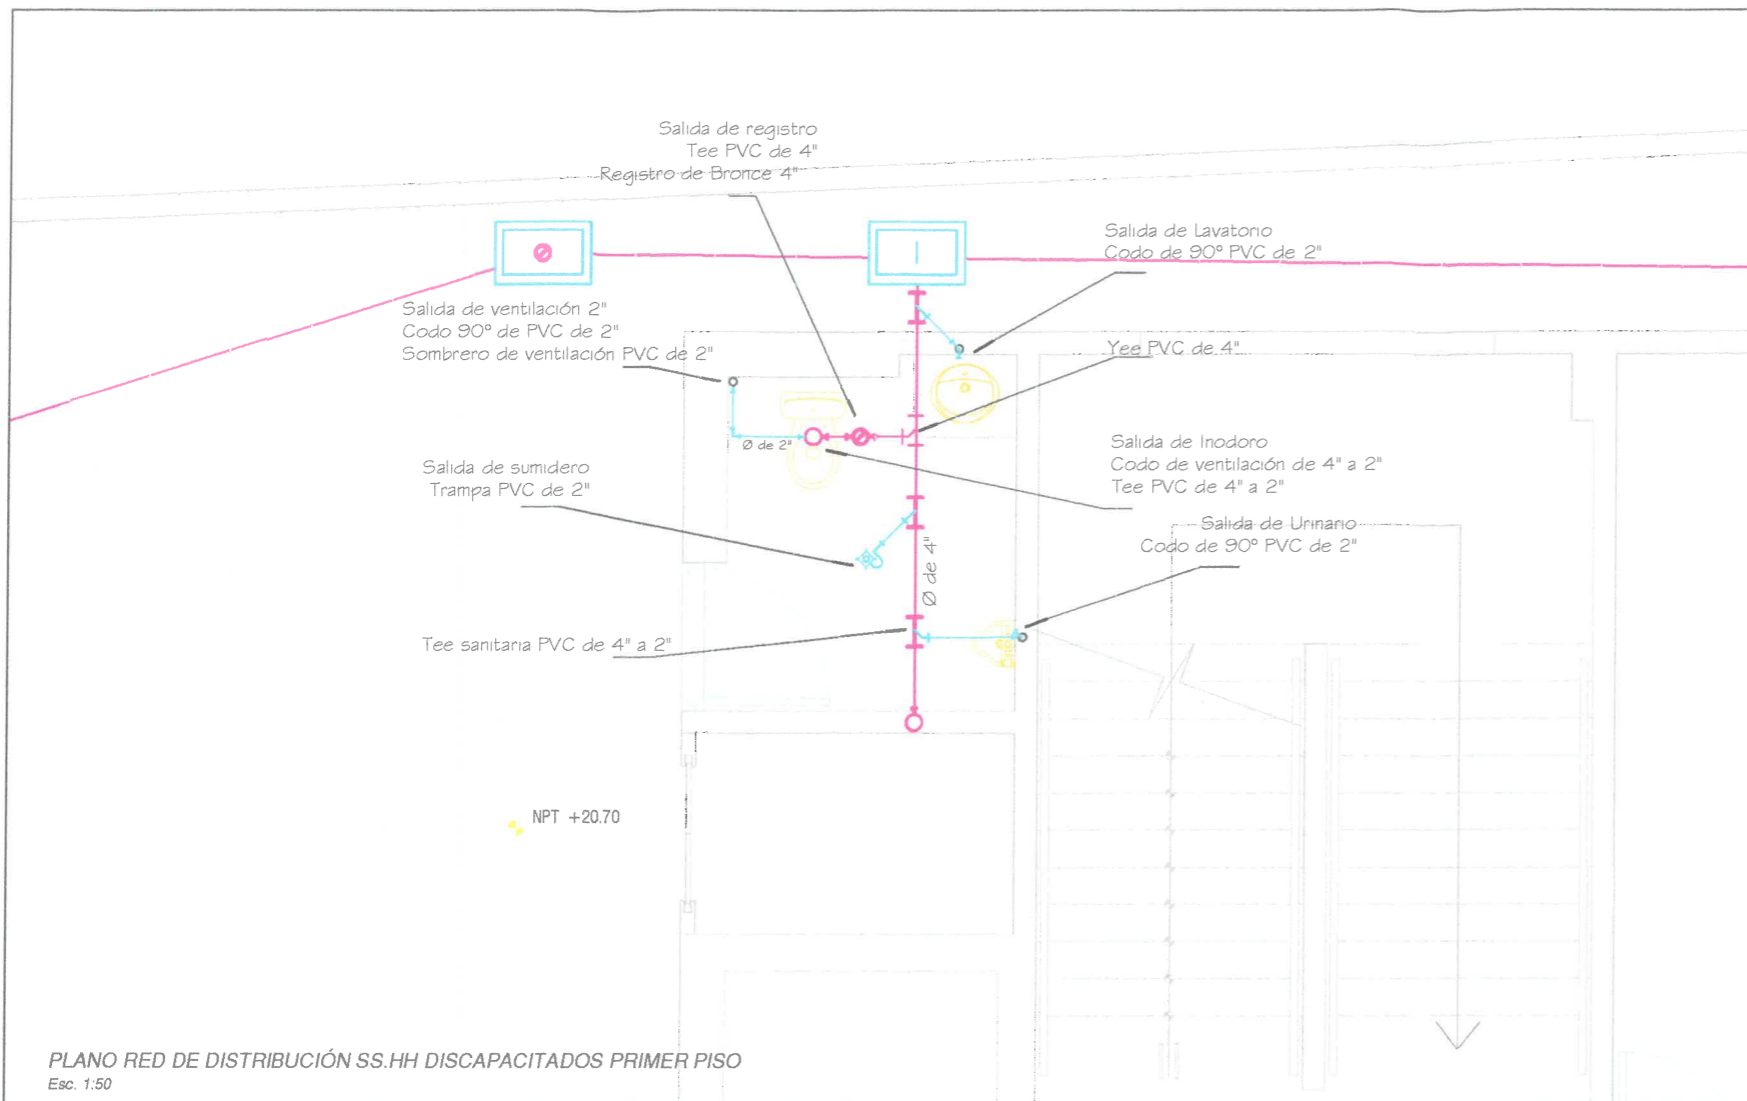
Salida de registro
Tee PVC de 4"
Registro de Bronce 4"

Salida de Lavatorio
Codo de 90° PVC de 2"

Salida de ventilación 2"
Codo 90° de PVC de 2"
Sombrero de ventilación PVC de 2"

Yee PVC de 4"

Ø de 2"

Salida de Inodoro
Codo de ventilación de 4" a 2"
Tee PVC de 4" a 2"

Salida de sumidero
Trampa PVC de 2"

Salida de Urinario
Codo de 90° PVC de 2"

Ø de 4"

Tee sanitaria PVC de 4" a 2"

NPT +20.70

PLANO RED DE DISTRIBUCIÓN SS.HH DISCAPACITADOS PRIMER PISO
Esc. 1:50